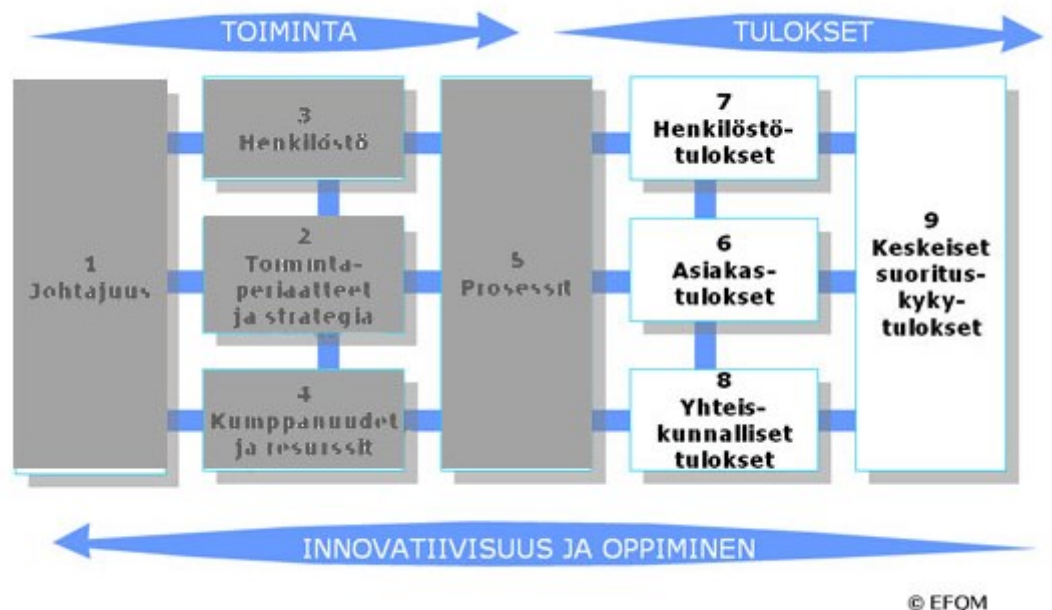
TOIMINTA

TULOKSET

1
Johtajuus

3
Henkilöstö

2
Toimintaperiaatteet ja strategia

4
Kumppanuudet ja resurssit

5
Prosessit

7
Henkilöstötulokset

6
Asiakastulokset

8
Yhteiskunnalliset tulokset

9
Keskeiset suorituskykytulokset

INNOVATIIVISUUS JA OPPIMINEN

© EFQM